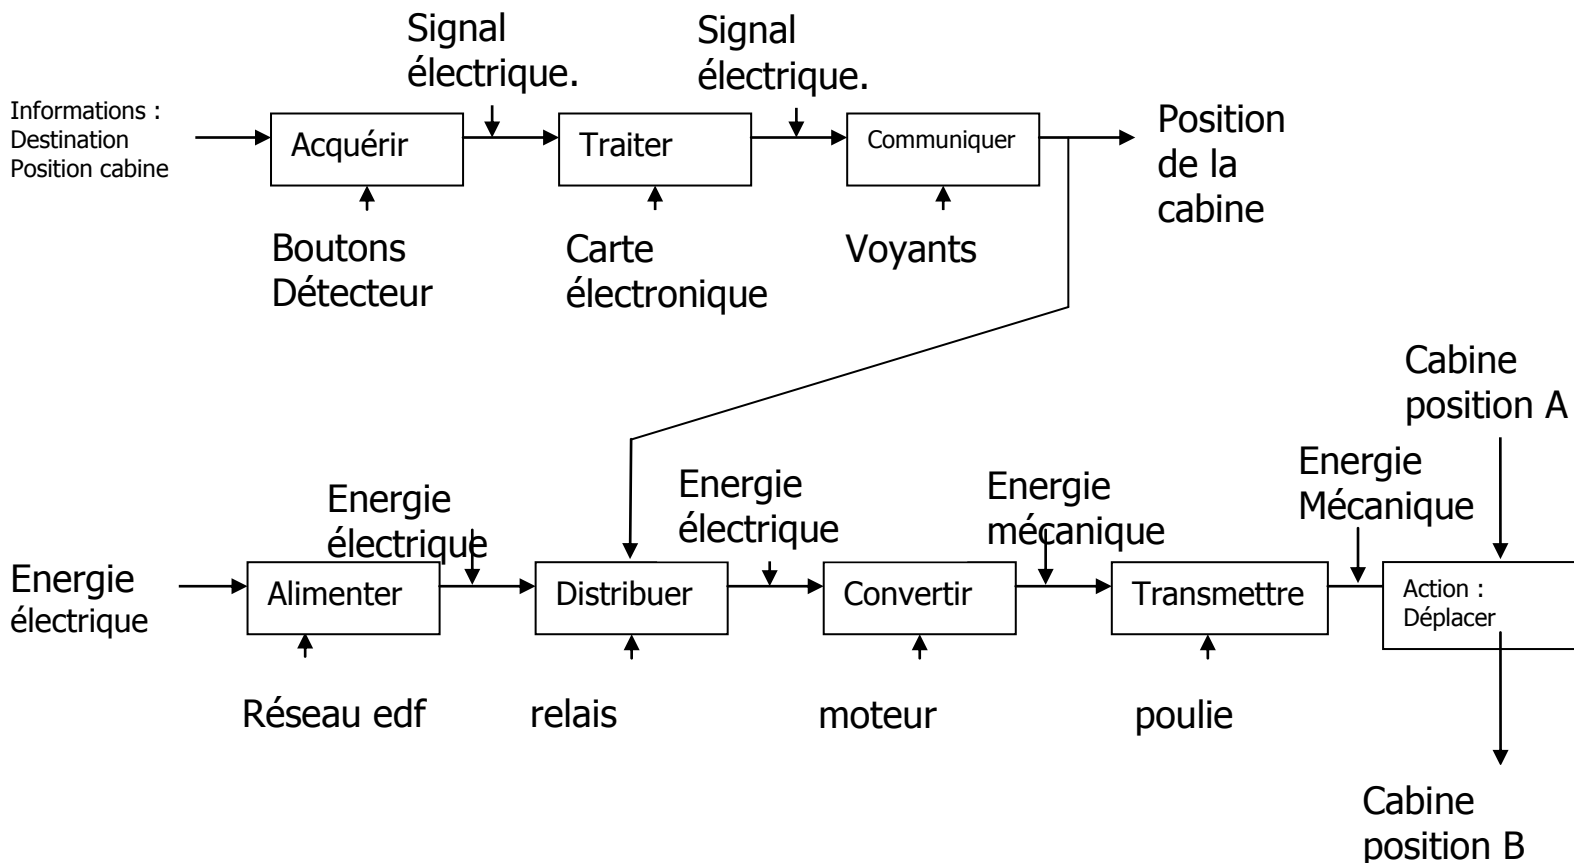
Informations :
Destination
Position cabine

Signal électrique.

Signal électrique.

Acquérir

Traiter

Communiquer

Position de la cabine

Boutons
Détecteur

Carte électronique

Voyants

Cabine position A

Energie électrique

Energie électrique

Energie électrique

Energie mécanique

Energie Mécanique

Alimenter

Distribuer

Convertir

Transmettre

Action :
Déplacer

Réseau edf

relais

moteur

poulie

Cabine position B